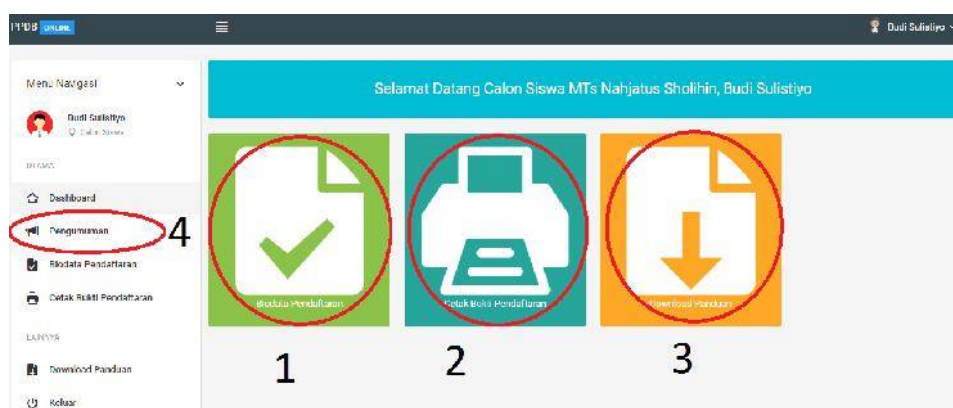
PPDB ONLINE

Budi Sulistiyo

Menu Navigasi

Budi Sulistiyo
Calon Siswa

UTAMA

Dashboard

Pengumuman 4

Biodata Pendaftaran

Cetak Bukti Pendaftaran

LAINNYA

Download Panduan

Keluar

Selamat Datang Calon Siswa MTs Nahjatus Sholihin, Budi Sulistiyo

Biodata Pendaftaran

Cetak Bukti Pendaftaran

Download Panduan

1

2

3